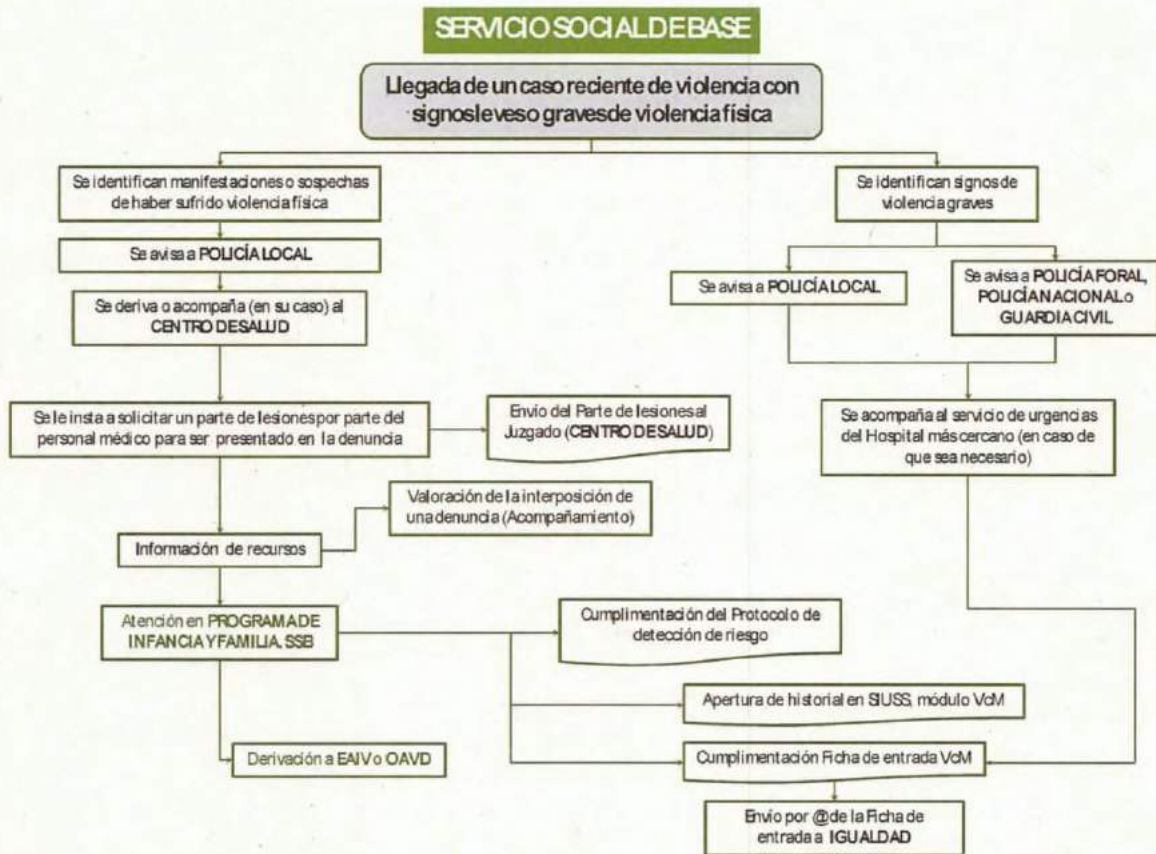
SERVICIO SOCIAL DE BASE

Llegada de un caso reciente de violencia con signos leves o graves de violencia física

Se identifican manifestaciones o sospechas de haber sufrido violencia física

Se avisa a POLICÍA LOCAL

Se deriva o acompaña (en su caso) al CENTRO DE SALUD

Se le insta a solicitar un parte de lesiones por parte del personal médico para ser presentado en la denuncia

Envío del Parte de lesiones al Juzgado (CENTRO DE SALUD)

Valoración de la interposición de una denuncia (Acompañamiento)

Información de recursos

Atención en PROGRAMA DE INFANCIA Y FAMILIA. SSB

Derivación a EAIV o OAVD

Cumplimentación del Protocolo de detección de riesgo

Apertura de historial en SIUSS, módulo VcM

Cumplimentación Ficha de entrada VcM

Envío por @ de la Ficha de entrada a IGUALDAD

Se identifican signos de violencia graves

Se avisa a POLICÍA LOCAL

Se avisa a POLICÍA FORAL, POLICÍA NACIONAL o GUARDIA CIVIL

Se acompaña al servicio de urgencias del Hospital más cercano (en caso de que sea necesario)